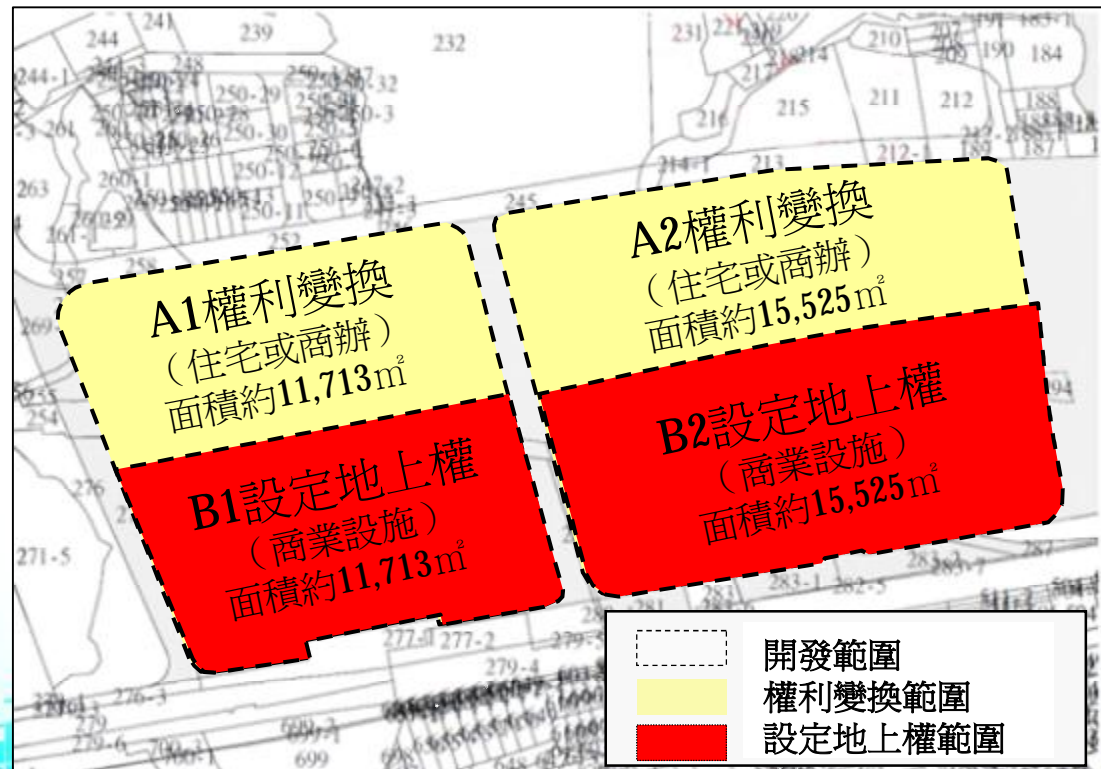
A1權利變換
（住宅或商辦）
面積約11,713㎡

B1設定地上權
（商業設施）
面積約11,713㎡

A2權利變換
（住宅或商辦）
面積約15,525㎡

B2設定地上權
（商業設施）
面積約15,525㎡

開發範圍
權利變換範圍
設定地上權範圍

244
241
239
232
231
215
211
212
210
184
190
216
213
263
245
252
258
269
254
276
271-5
277-2
279-4
283
287
276-3
279
699
700